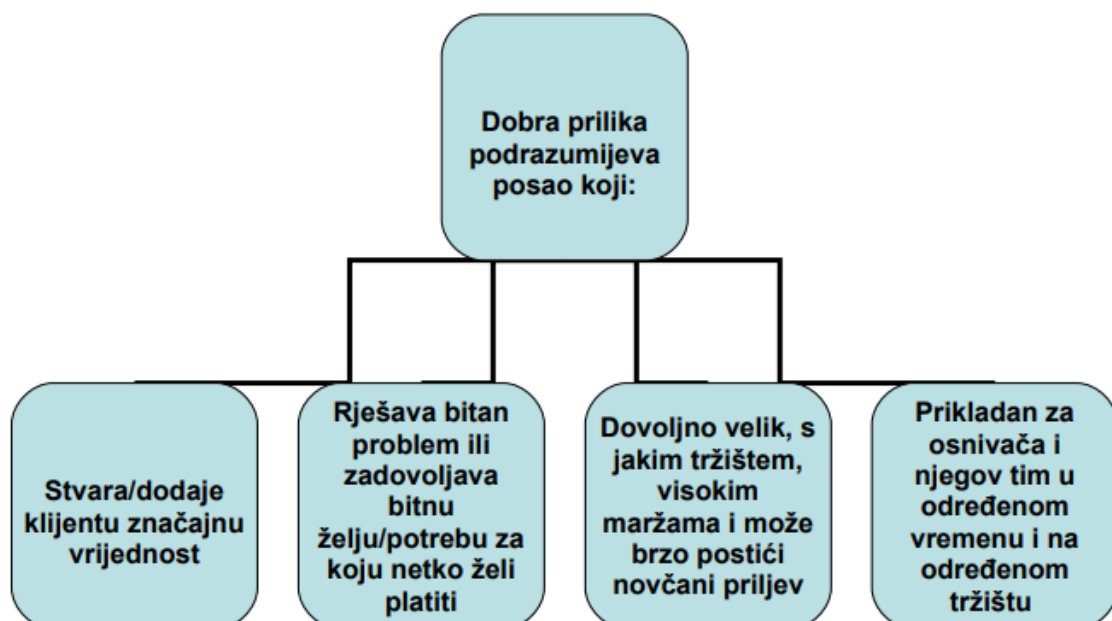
Dobra prilika podrazumijeva posao koji:

Stvara/dodaje klijentu značajnu vrijednost

Rješava bitan problem ili zadovoljava bitnu želju/potrebu za koju netko želi platiti

Dovoljno velik, s jakim tržištem, visokim maržama i može brzo postići novčani priljev

Prikladan za osnivača i njegov tim u određenom vremenu i na određenom tržištu